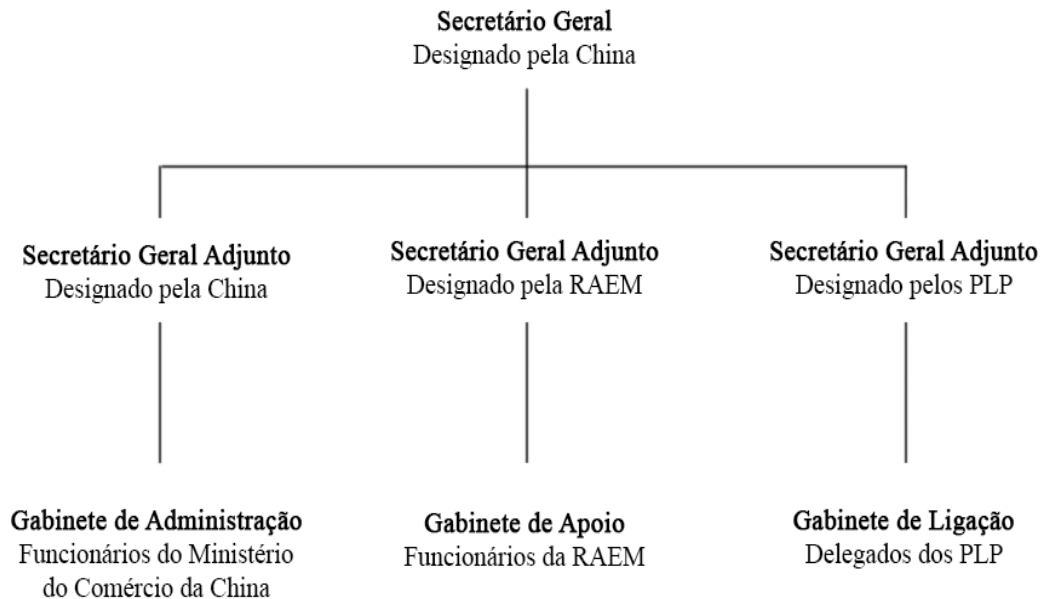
Secretário Geral
Designado pela China

Secretário Geral Adjunto
Designado pela China

Secretário Geral Adjunto
Designado pela RAEM

Secretário Geral Adjunto
Designado pelos PLP

Gabinete de Administração
Funcionários do Ministério do Comércio da China

Gabinete de Apoio
Funcionários da RAEM

Gabinete de Ligação
Delegados dos PLP